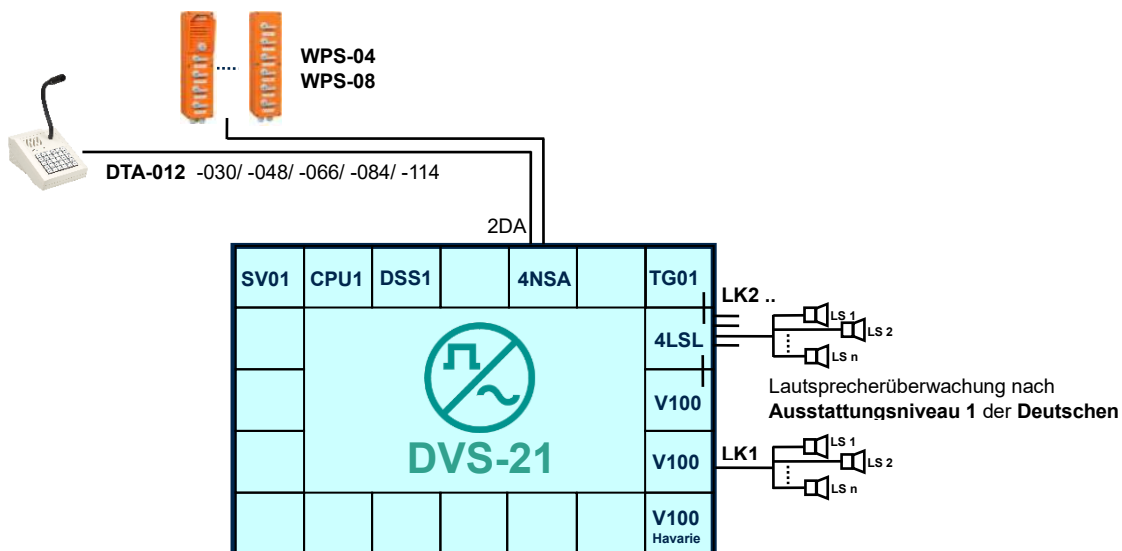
....
WPS-04
WPS-08

DTA-012 -030/ -048/ -066/ -084/ -114

2DA

SV01 CPU1 DSS1 4NSA TG01

LK2 ..

LS 1
LS 2
LS n

4LSL

DVS-21

Lautsprecherüberwachung nach Ausstattungsniveau 1 der Deutschen

V100

V100

LK1

LS 1
LS 2
LS n

V100
Havarie